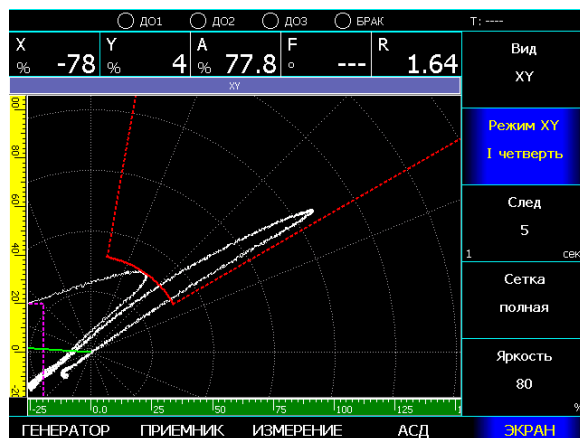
ДО1 ДО2 ДО3 БРАК T: ----

X % -78 Y % 4 A % 77.8 F ° --- R 1.64

XY

100 80 60 40 20 0 -20

-25 0.0 25 50 75 100 125

Вид
XY

Режим XY
I четверть

След
5
1 сек

Сетка
полная

Яркость
80
%

ГЕНЕРАТОР ПРИЕМНИК ИЗМЕРЕНИЕ АСД ЭКРАН